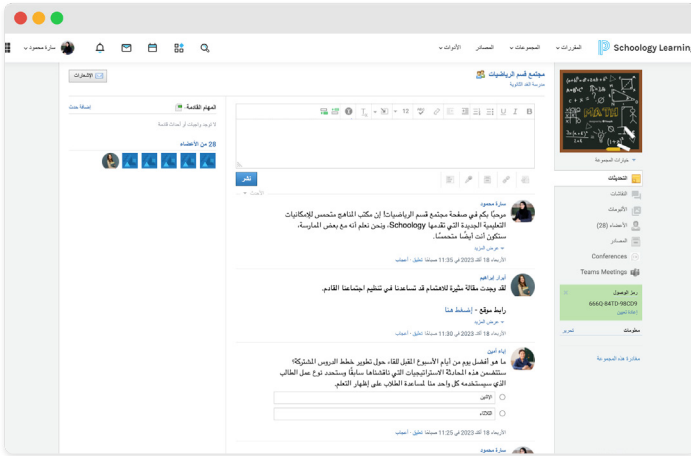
Schoology Learning
المقررات
المجموعات
المصادر
الأدوات
سارة محمود

مجتمع قسم الرياضيات
مدرسة لغة الثانوية
الإشعارات

خيارات المجموعة
التحديثات
النقاشات
الألبومات
الأعضاء (28)
المصادر
Conferences
Teams Meetings
رمز الوصول
666Q-B47D-98CD9
إعادة تعيين
معلومات
تحرير
مغادرة هذه المجموعة

المهام القادمة
إضافة حدث
لا توجد واجبات أو أحداث قادمة
28 من الأعضاء

نشر

سارة محمود
مرحباً بكم في صفحة مجتمع قسم الرياضيات! إن مكتب المناهج متحمس للإمكانيات التعليمية الجديدة التي تقدمها Schoology، ونحن نعلم أنه مع بعض الممارسة، ستكون أنت أيضاً متحمساً.
عرض المزيد
الأربعاء 18 آب 2023 في 11:35 صباحًا تعليق · إعجاب

أنور إبراهيم
لقد وجدت مقالة مثيرة للاهتمام قد تساعدنا في تنظيم اجتماعنا القادم.
رابط موقع - إضغط هنا
عرض المزيد
الأربعاء 18 آب 2023 في 11:30 صباحًا تعليق · إعجاب

إيناد أمين
ما هو أفضل يوم من أيام الأسبوع المقبل لقاء حول تطوير خطط الدروس المشتركة؟ ستتضمن هذه المحادثة الاستراتيجيات التي ناقشناها سابقاً وسنحدد نوع عمل الطالب الذي سيستخدمه كل واحد منا لمساعدة الطلاب على إظهار التعلم.
الاثنين
الثلاثاء
الأربعاء 18 آب 2023 في 11:25 صباحًا تعليق · إعجاب

سارة محمود